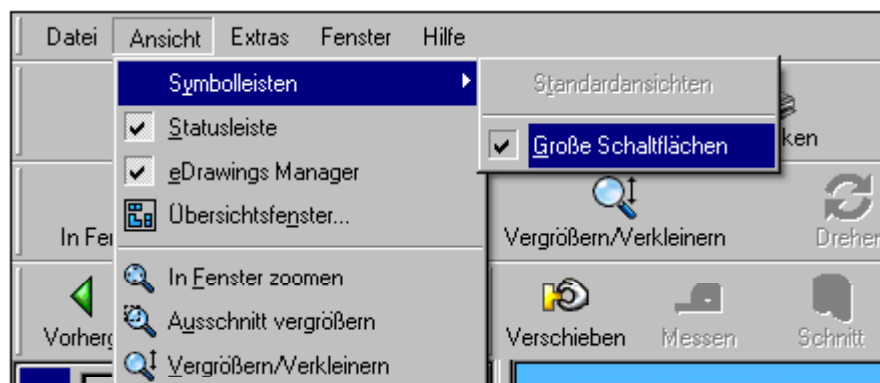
Datei Ansicht Extras Fenster Hilfe

Symbolleisten
Statusleiste
eDrawings Manager
Übersichtsfenster...
In Fenster zoomen
Ausschnitt vergrößern
Vergrößern/Verkleinern

Standardansichten
Große Schaltflächen

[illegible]ken
In Fen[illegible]
Vergrößern/Verkleinern
Drehen
Vorherg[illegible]
Verschieben
Messen
Schnitt